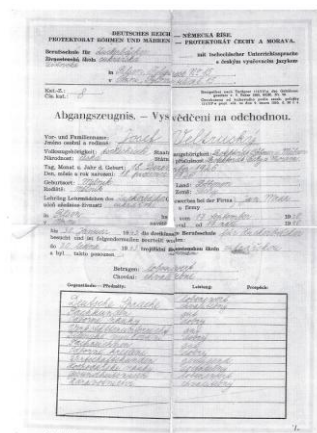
DEUTSCHES REICH — NĚMECKÁ ŘÍŠE.
PROTEKTORAT BÖHMEN UND MÄHREN — PROTEKTORÁT ČECHY A MORAVA.

Berufsschule für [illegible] mit tschechischer Unterrichtssprache
Živnostenská škola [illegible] s českým vyučovacím jazykem

in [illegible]
v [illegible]

Kat.-Z.: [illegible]
Čís. kat.: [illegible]

Abgangszeugnis. — Vysvědčení na odchodnou.

Vor- und Familienname: Josef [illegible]
Jméno osobní a rodinné:
Volkszugehörigkeit: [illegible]
Národnost: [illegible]
Staatsangehörigkeit: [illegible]
Státní příslušnost: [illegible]
Tag, Monat u. Jahr d. Geburt: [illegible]
Den, měsíc a rok narození: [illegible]
Geburtsort: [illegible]
Rodiště: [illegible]
Land: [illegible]
Země: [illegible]
Lehrling Lernender des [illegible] Gewerbes bei der Firma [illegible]
učeň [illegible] živnosti u firmy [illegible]
in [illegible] vom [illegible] 19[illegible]
v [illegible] od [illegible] 19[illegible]
bis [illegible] 19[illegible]
do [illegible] 19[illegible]
hat vom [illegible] 19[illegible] die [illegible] Berufsschule
navštěvoval od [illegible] 19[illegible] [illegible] živnostenskou školu
besucht und hat folgenden Erfolg erreicht:
a dosáhl tohoto prospěchu:

Betragen: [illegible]
Chování: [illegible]

| Gegenstände — Předměty: | Leistung: | Prospěch: |
|---|---|---|
| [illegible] | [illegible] | |
| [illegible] | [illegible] | |
| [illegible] | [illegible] | |
| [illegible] | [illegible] | |
| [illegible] | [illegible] | |
| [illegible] | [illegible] | |
| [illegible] | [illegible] | |
| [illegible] | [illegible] | |
| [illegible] | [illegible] | |
| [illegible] | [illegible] | |